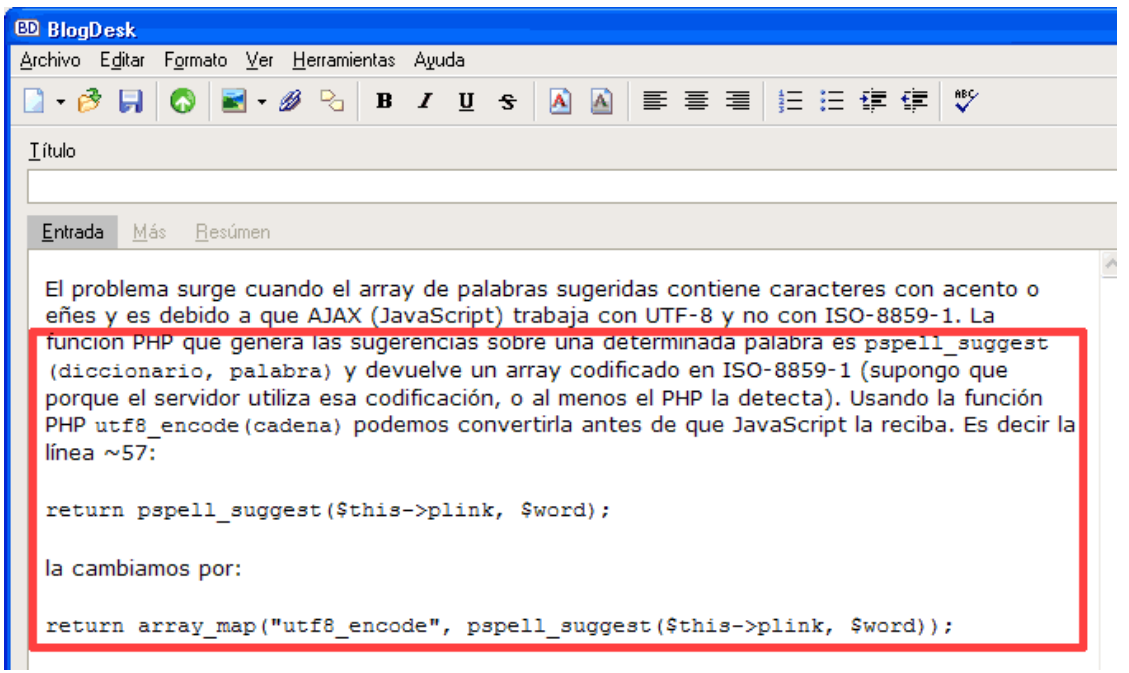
BD BlogDesk

Archivo Editar Formato Ver Herramientas Ayuda

B I U S ABC

Título

Entrada Más Resúmen

El problema surge cuando el array de palabras sugeridas contiene caracteres con acento o eñes y es debido a que AJAX (JavaScript) trabaja con UTF-8 y no con ISO-8859-1. La funcion PHP que genera las sugerencias sobre una determinada palabra es pspell_suggest (diccionario, palabra) y devuelve un array codificado en ISO-8859-1 (supongo que porque el servidor utiliza esa codificación, o al menos el PHP la detecta). Usando la función PHP utf8_encode(cadena) podemos convertirla antes de que JavaScript la reciba. Es decir la línea ~57:

return pspell_suggest($this->plink, $word);

la cambiamos por:

return array_map("utf8_encode", pspell_suggest($this->plink, $word));